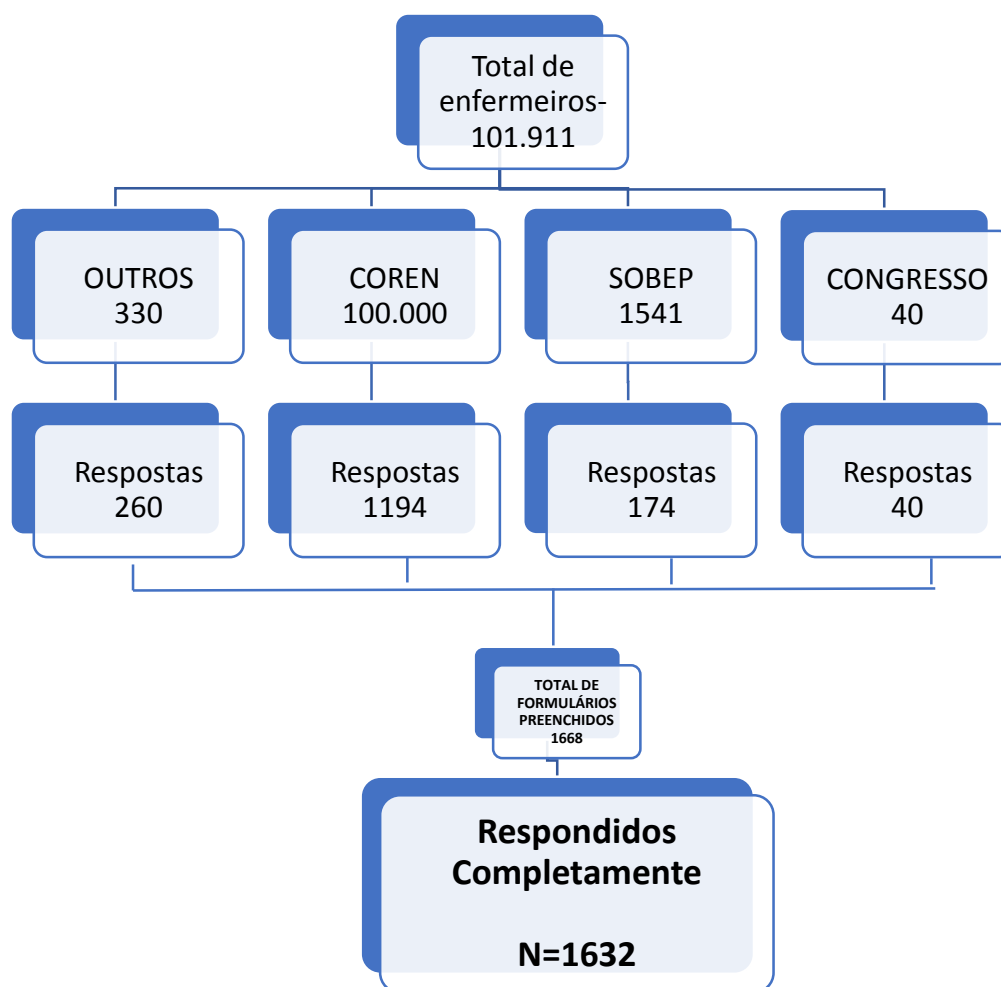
Total de enfermeiros-101.911

OUTROS 330

COREN 100.000

SOBEP 1541

CONGRESSO 40

Respostas 260

Respostas 1194

Respostas 174

Respostas 40

TOTAL DE FORMULÁRIOS PREENCHIDOS 1668

Respondidos Completamente

N=1632